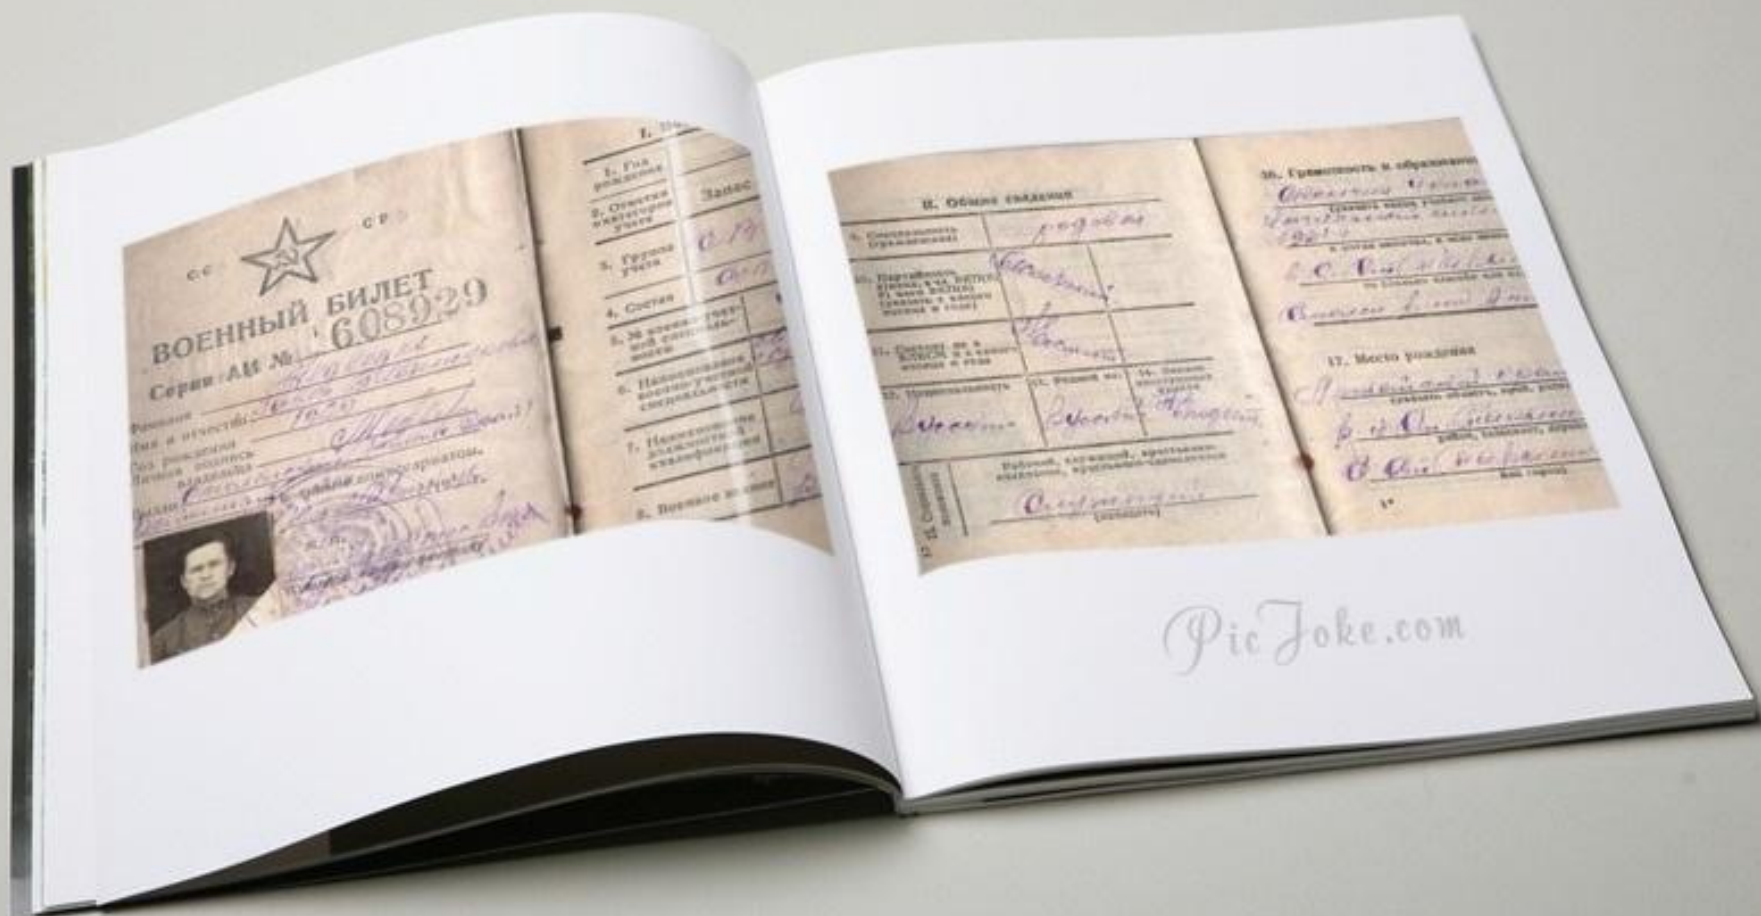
С С С Р

ВОЕННЫЙ БИЛЕТ

Серия АЦ № 608929

Фамилия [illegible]

Имя и отчество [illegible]

Год рождения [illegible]

Личная подпись владельца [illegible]

I. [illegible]

1. Год рождения

2. Отметка о категории учета Запас

3. Группа учета

4. Состав

5. № военно-учетной специальности

6. Наименование военно-учетной специальности

7. Наименование должности и квалификации

8. Воинское звание

II. Общие сведения

9. Социальное происхождение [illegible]

10. Партийность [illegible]

11. Состоит ли в ВЛКСМ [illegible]

12. Национальность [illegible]

13. Родной язык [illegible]

14. Знание иностранных языков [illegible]

15. Социальное положение Рабочий, служащий, крестьянин-колхозник, крестьянин-единоличник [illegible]

16. Грамотность и образование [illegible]

17. Место рождения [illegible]

PicJoke.com